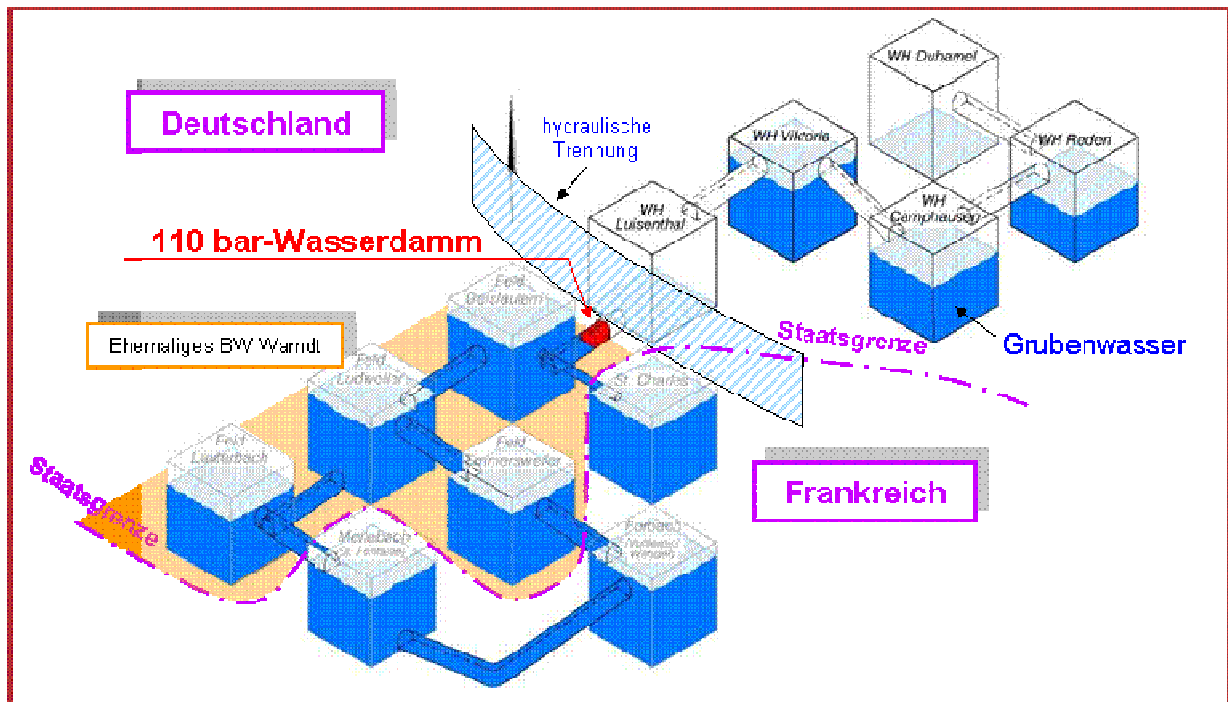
Deutschland

hydraulische Trennung

WH Duhamel

WH Viktoria

WH Roden

WH Luisenthal

WH Camphausen

110 bar-Wasserdamm

Feld Geislautern

Ehemaliges BW Warndt

Staatsgrenze

Grubenwasser

Feld Ludweiler

St. Charles

Feld Lauterbach

Feld Karlsbrunn

Staatsgrenze

Frankreich

Merlebach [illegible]

Forbach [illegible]